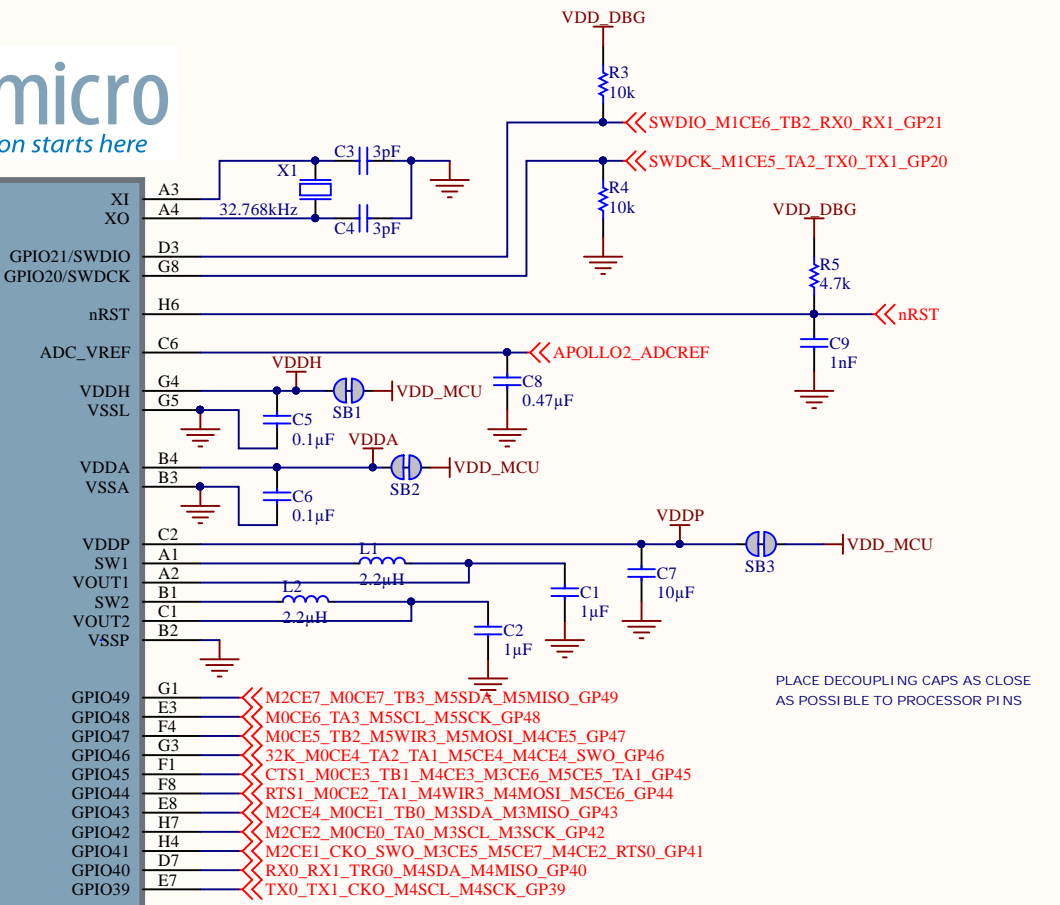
micro
on starts here

VDD_DBG
R3
10k
SWDIO_M1CE6_TB2_RX0_RX1_GP21
SWDCK_M1CE5_TA2_TX0_TX1_GP20
R4
10k
C3 3pF
X1
32.768kHz
C4 3pF

XI A3
XO A4
GPIO21/SWDIO D3
GPIO20/SWDCK G8
nRST H6
ADC_VREF C6
VDDH G4
VSSL G5
VDDA B4
VSSA B3
VDDP C2
SW1 A1
VOUT1 A2
SW2 B1
VOUT2 C1
VSSP B2

VDD_DBG
R5
4.7k
nRST
C9
1nF
APOLLO2_ADCREF
VDDH
SB1
VDD_MCU
C8
0.47µF
C5
0.1µF
VDDA
SB2
VDD_MCU
C6
0.1µF
VDDP
SB3
VDD_MCU
L1
2.2µH
L2
2.2µH
C1
1µF
C7
10µF
C2
1µF

PLACE DECOUPLING CAPS AS CLOSE AS POSSIBLE TO PROCESSOR PINS

GPIO49 G1 M2CE7_M0CE7_TB3_M5SDA_M5MISO_GP49
GPIO48 E3 M0CE6_TA3_M5SCL_M5SCK_GP48
GPIO47 F4 M0CE5_TB2_M5WIR3_M5MOSI_M4CE5_GP47
GPIO46 G3 32K_M0CE4_TA2_TA1_M5CE4_M4CE4_SWO_GP46
GPIO45 F1 CTS1_M0CE3_TB1_M4CE3_M3CE6_M5CE5_TA1_GP45
GPIO44 F8 RTS1_M0CE2_TA1_M4WIR3_M4MOSI_M5CE6_GP44
GPIO43 E8 M2CE4_M0CE1_TB0_M3SDA_M3MISO_GP43
GPIO42 H7 M2CE2_M0CE0_TA0_M3SCL_M3SCK_GP42
GPIO41 H4 M2CE1_CKO_SWO_M3CE5_M5CE7_M4CE2_RTS0_GP41
GPIO40 D7 RX0_RX1_TRG0_M4SDA_M4MISO_GP40
GPIO39 E7 TX0_TX1_CKO_M4SCL_M4SCK_GP39